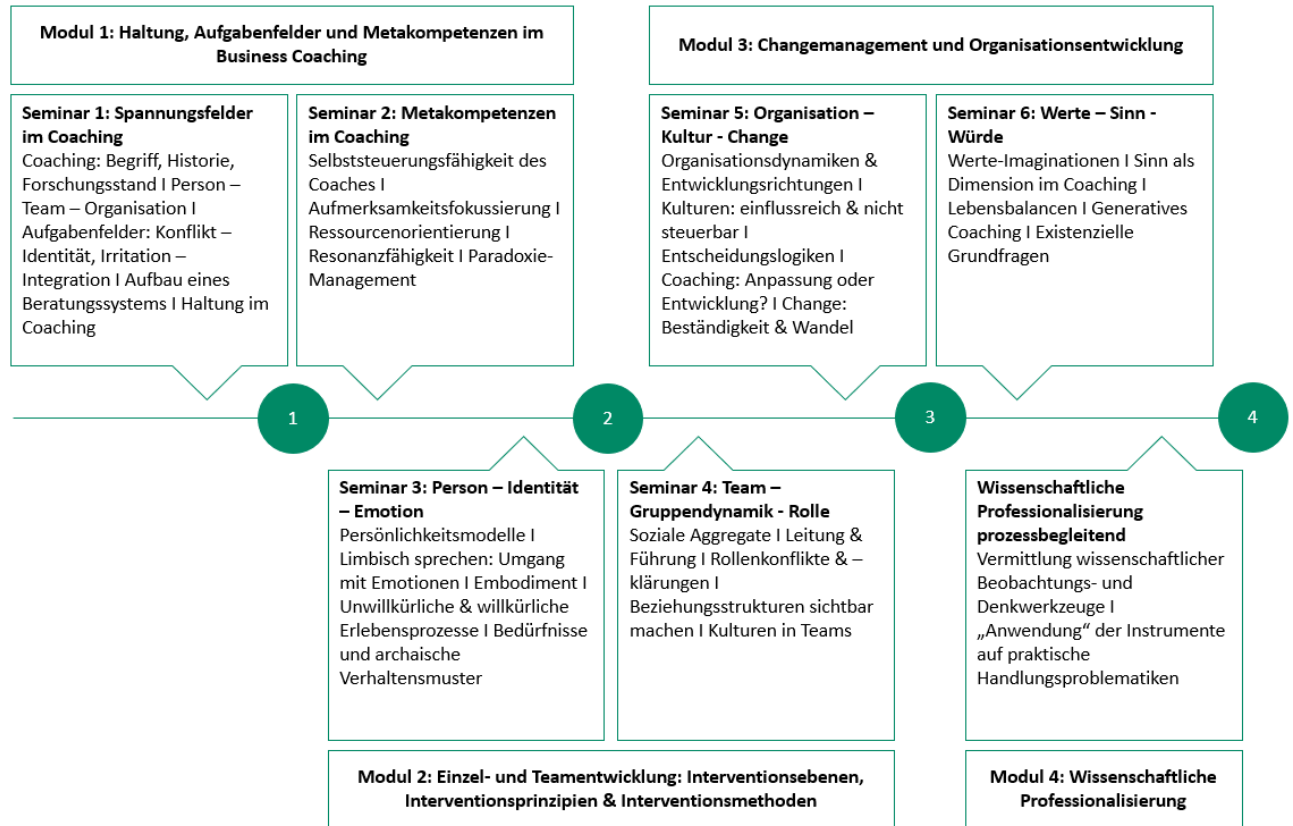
Modul 1: Haltung, Aufgabenfelder und Metakompetenzen im Business Coaching

Seminar 1: Spannungsfelder im Coaching
Coaching: Begriff, Historie, Forschungsstand I Person – Team – Organisation I Aufgabenfelder: Konflikt – Identität, Irritation – Integration I Aufbau eines Beratungssystems I Haltung im Coaching

Seminar 2: Metakompetenzen im Coaching
Selbststeuerungsfähigkeit des Coaches I Aufmerksamkeitsfokussierung I Ressourcenorientierung I Resonanzfähigkeit I Paradoxie-Management

Modul 3: Changemanagement und Organisationsentwicklung

Seminar 5: Organisation – Kultur - Change
Organisationsdynamiken & Entwicklungsrichtungen I Kulturen: einflussreich & nicht steuerbar I Entscheidungslogiken I Coaching: Anpassung oder Entwicklung? I Change: Beständigkeit & Wandel

Seminar 6: Werte – Sinn - Würde
Werte-Imaginationen I Sinn als Dimension im Coaching I Lebensbalancen I Generatives Coaching I Existenzielle Grundfragen

1

2

3

4

Seminar 3: Person – Identität – Emotion
Persönlichkeitsmodelle I Limbisch sprechen: Umgang mit Emotionen I Embodiment I Unwillkürliche & willkürliche Erlebensprozesse I Bedürfnisse und archaische Verhaltensmuster

Seminar 4: Team – Gruppendynamik - Rolle
Soziale Aggregate I Leitung & Führung I Rollenkonflikte & –klärungen I Beziehungsstrukturen sichtbar machen I Kulturen in Teams

Wissenschaftliche Professionalisierung prozessbegleitend
Vermittlung wissenschaftlicher Beobachtungs- und Denkwerkzeuge I „Anwendung“ der Instrumente auf praktische Handlungsproblematiken

Modul 2: Einzel- und Teamentwicklung: Interventionsebenen, Interventionsprinzipien & Interventionsmethoden

Modul 4: Wissenschaftliche Professionalisierung